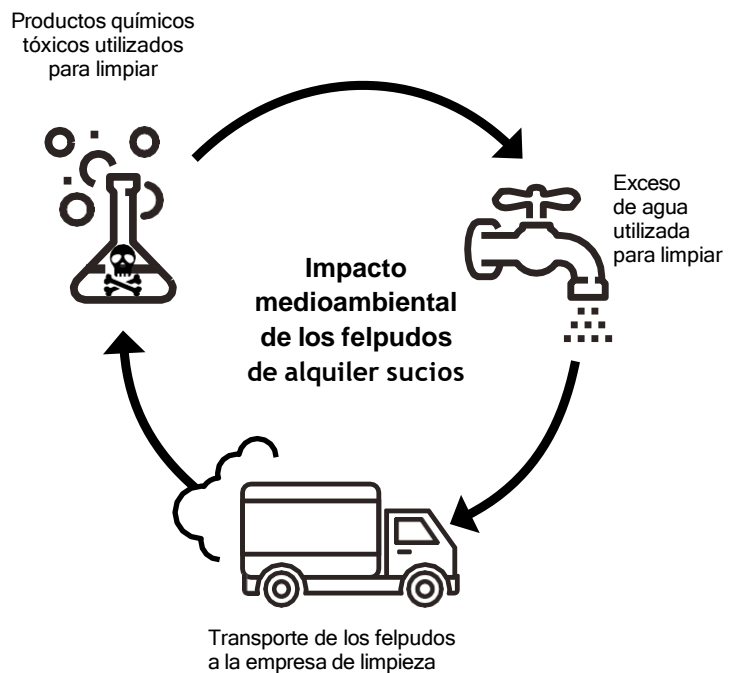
Productos químicos tóxicos utilizados para limpiar

Exceso de agua utilizada para limpiar

Impacto medioambiental de los felpudos de alquiler sucios

Transporte de los felpudos a la empresa de limpieza